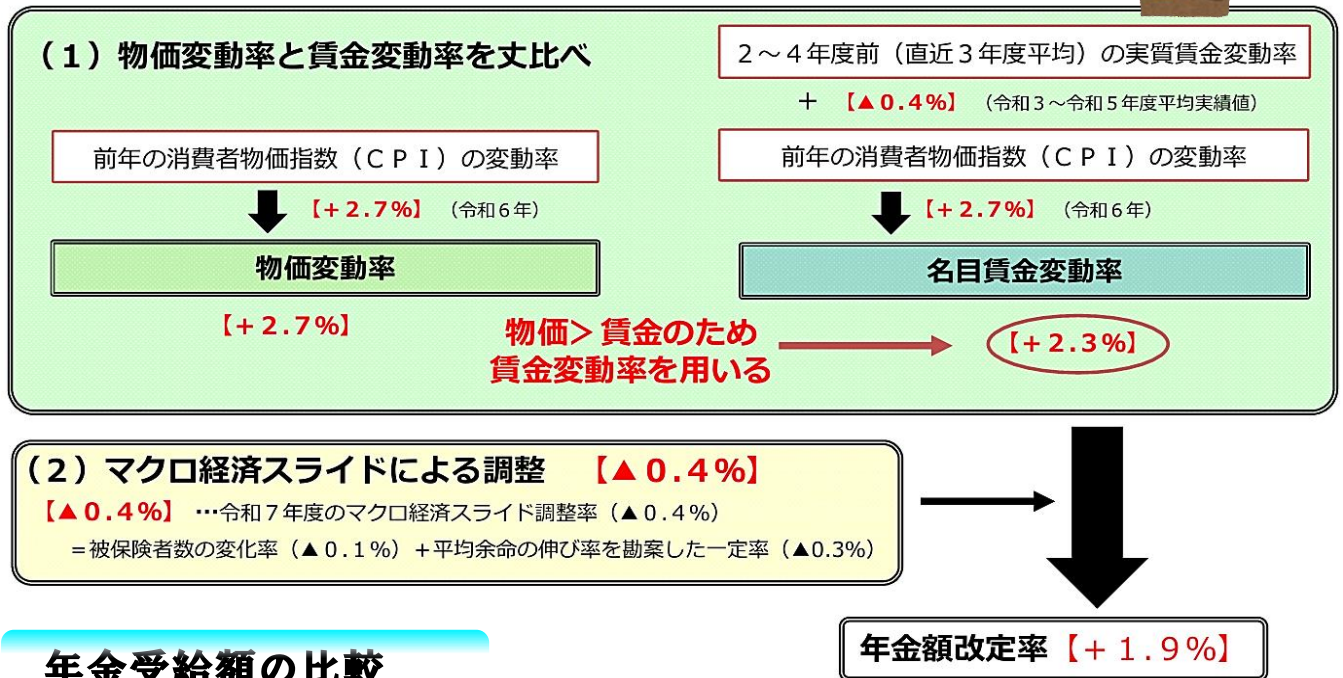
（１）物価変動率と賃金変動率を丈比べ

２～４年度前（直近３年度平均）の実質賃金変動率

＋【▲０.４%】（令和３～令和５年度平均実績値）

前年の消費者物価指数（ＣＰＩ）の変動率

【＋２.７%】（令和６年）

物価変動率

【＋２.７%】

前年の消費者物価指数（ＣＰＩ）の変動率

【＋２.７%】（令和６年）

名目賃金変動率

物価＞賃金のため
賃金変動率を用いる

【＋２.３%】

（２）マクロ経済スライドによる調整　【▲０.４%】

【▲０.４%】…令和７年度のマクロ経済スライド調整率（▲０.４%）
＝被保険者数の変化率（▲０.１%）＋平均余命の伸び率を勘案した一定率（▲0.3%）

年金額改定率【＋１.９%】

年金受給額の比較